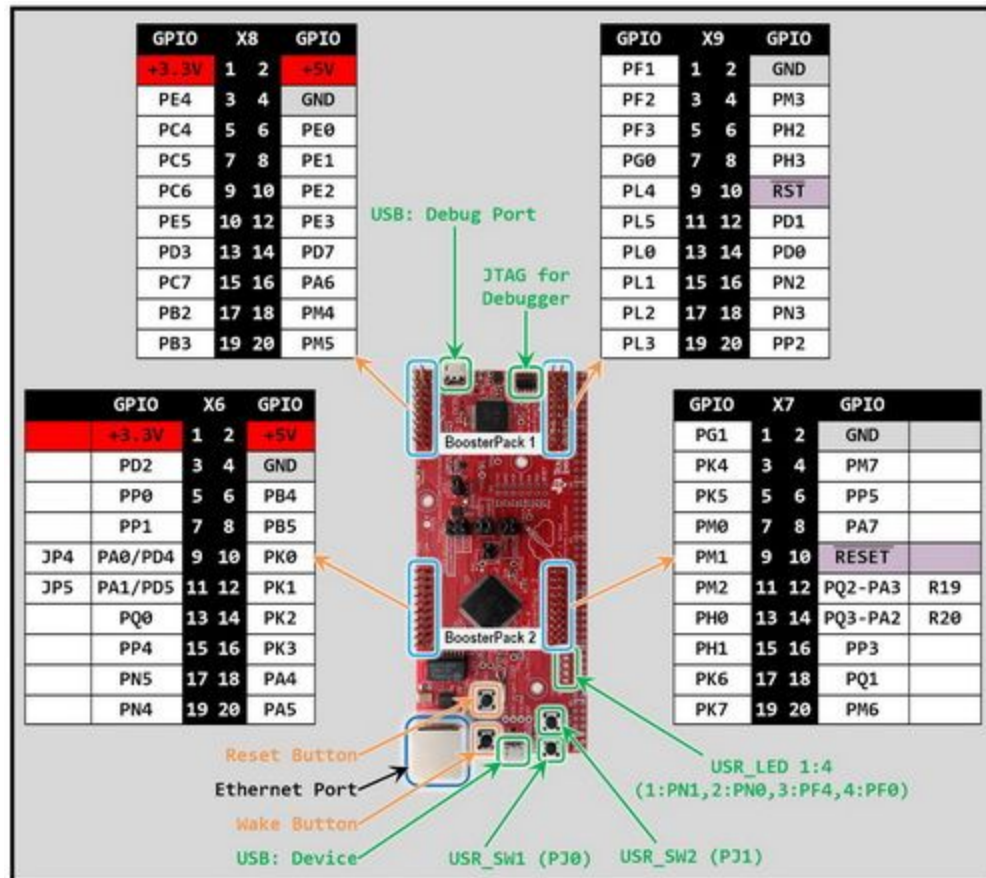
| GPIO | X8 | | GPIO |
|---|---|---|---|
| +3.3V | 1 | 2 | +5V |
| PE4 | 3 | 4 | GND |
| PC4 | 5 | 6 | PE0 |
| PC5 | 7 | 8 | PE1 |
| PC6 | 9 | 10 | PE2 |
| PE5 | 10 | 12 | PE3 |
| PD3 | 13 | 14 | PD7 |
| PC7 | 15 | 16 | PA6 |
| PB2 | 17 | 18 | PM4 |
| PB3 | 19 | 20 | PM5 |

| GPIO | X9 | | GPIO |
|---|---|---|---|
| PF1 | 1 | 2 | GND |
| PF2 | 3 | 4 | PM3 |
| PF3 | 5 | 6 | PH2 |
| PG0 | 7 | 8 | PH3 |
| PL4 | 9 | 10 | RST |
| PL5 | 11 | 12 | PD1 |
| PL0 | 13 | 14 | PD0 |
| PL1 | 15 | 16 | PN2 |
| PL2 | 17 | 18 | PN3 |
| PL3 | 19 | 20 | PP2 |

USB: Debug Port

JTAG for Debugger

BoosterPack 1

| | GPIO | X6 | | GPIO |
|---|---|---|---|---|
| | +3.3V | 1 | 2 | +5V |
| | PD2 | 3 | 4 | GND |
| | PP0 | 5 | 6 | PB4 |
| | PP1 | 7 | 8 | PB5 |
| JP4 | PA0/PD4 | 9 | 10 | PK0 |
| JP5 | PA1/PD5 | 11 | 12 | PK1 |
| | PQ0 | 13 | 14 | PK2 |
| | PP4 | 15 | 16 | PK3 |
| | PN5 | 17 | 18 | PA4 |
| | PN4 | 19 | 20 | PA5 |

| GPIO | X7 | | GPIO | |
|---|---|---|---|---|
| PG1 | 1 | 2 | GND | |
| PK4 | 3 | 4 | PM7 | |
| PK5 | 5 | 6 | PP5 | |
| PM0 | 7 | 8 | PA7 | |
| PM1 | 9 | 10 | RESET | |
| PM2 | 11 | 12 | PQ2-PA3 | R19 |
| PH0 | 13 | 14 | PQ3-PA2 | R20 |
| PH1 | 15 | 16 | PP3 | |
| PK6 | 17 | 18 | PQ1 | |
| PK7 | 19 | 20 | PM6 | |

BoosterPack 2

Reset Button

Ethernet Port

Wake Button

USB: Device

USR_SW1 (PJ0)

USR_SW2 (PJ1)

USR_LED 1:4
(1:PN1,2:PN0,3:PF4,4:PF0)